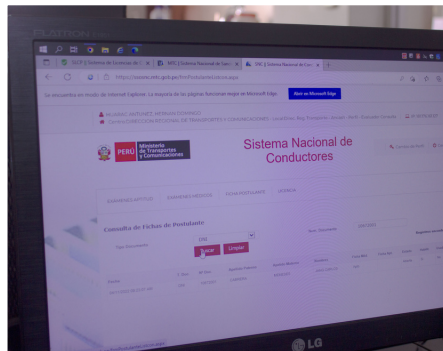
SUCP | Sistema de Licencias de C... | MTC | Sistema Nacional de Cond... | SNC | Sistema Nacional de Con...

https://snc.mtc.gob.pe/

Se encuentra en modo de Internet Explorer. La mayoría de las páginas funcionan mejor en Microsoft Edge.

Abrir en Microsoft Edge

PERÚ | Ministerio de Transportes y Comunicaciones

Sistema Nacional de Conductores

EXPEDIENTE APTITUD | EXAMENES MEDICOS | FICHA POSTULANTE | LICENCIA

Consulta de Fichas de Postulante

Tipo documento: DNI

Buscar | Limpiar

LG